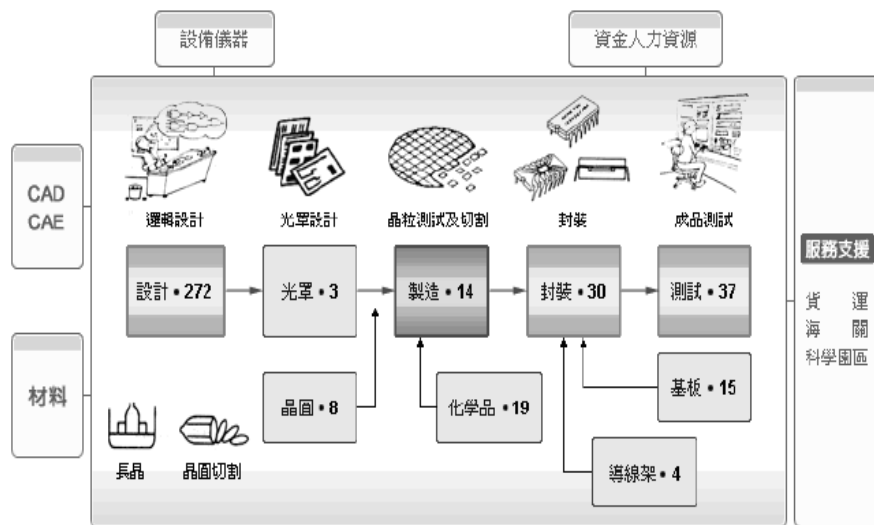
設備儀器

資金人力資源

CAD
CAE

材料

邏輯設計

光罩設計

晶粒測試及切割

封裝

成品測試

設計 • 272

光罩 • 3

製造 • 14

封裝 • 30

測試 • 37

晶圓 • 8

化學品 • 19

基板 • 15

導線架 • 4

長晶

晶圓切割

服務支援

貨 運
海 關
科學園區